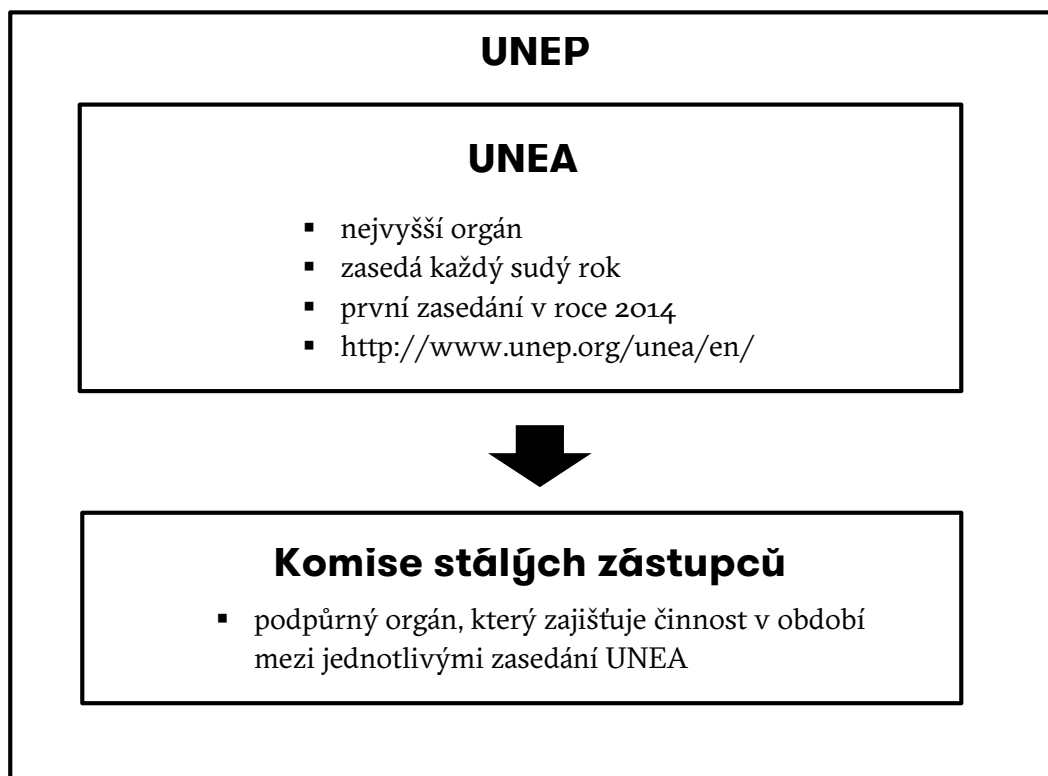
UNEP

UNEA

- nejvyšší orgán
- zasedá každý sudý rok
- první zasedání v roce 2014
- http://www.unep.org/unea/en/

Komise stálých zástupců

- podpůrný orgán, který zajišťuje činnost v období mezi jednotlivými zasedání UNEA